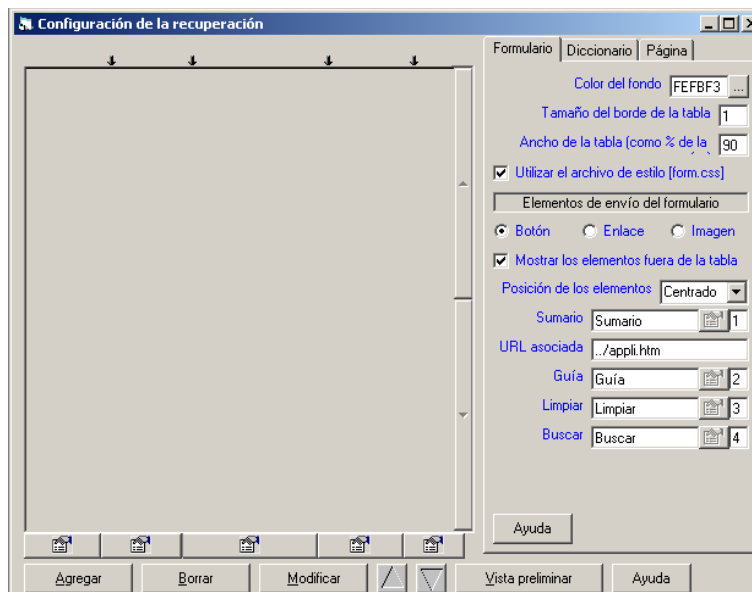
Configuración de la recuperación

Formulario | Diccionario | Página

Color del fondo FEFBF3 ...
Tamaño del borde de la tabla 1
Ancho de la tabla (como % de la 90
Utilizar el archivo de estilo (form.css)
Elementos de envío del formulario
Botón Enlace Imagen
Mostrar los elementos fuera de la tabla
Posición de los elementos Centrado
Sumario Sumario 1
URL asociada ../appli.htm
Guía Guía 2
Limpiar Limpiar 3
Buscar Buscar 4

Ayuda

Agregar Borrar Modificar Vista preliminar Ayuda